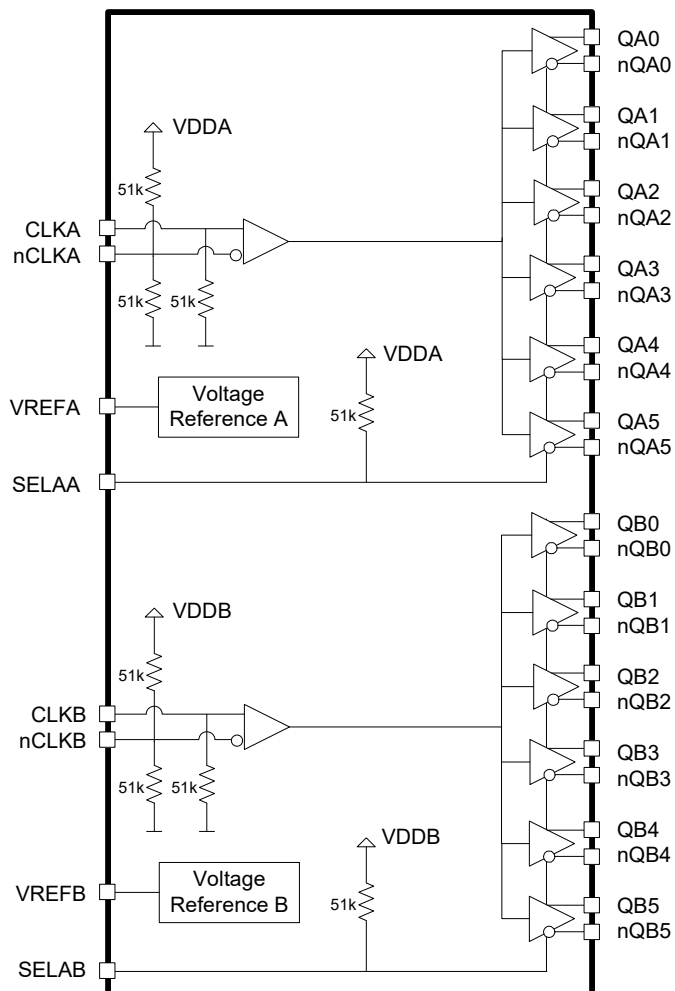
VDDA
51k
CLKA
nCLKA
51k
51k
VDDA
VREFA
Voltage Reference A
51k
SELAA
QA0
nQA0
QA1
nQA1
QA2
nQA2
QA3
nQA3
QA4
nQA4
QA5
nQA5
VDDB
51k
CLKB
nCLKB
51k
51k
VDDB
VREFB
Voltage Reference B
51k
SELAB
QB0
nQB0
QB1
nQB1
QB2
nQB2
QB3
nQB3
QB4
nQB4
QB5
nQB5